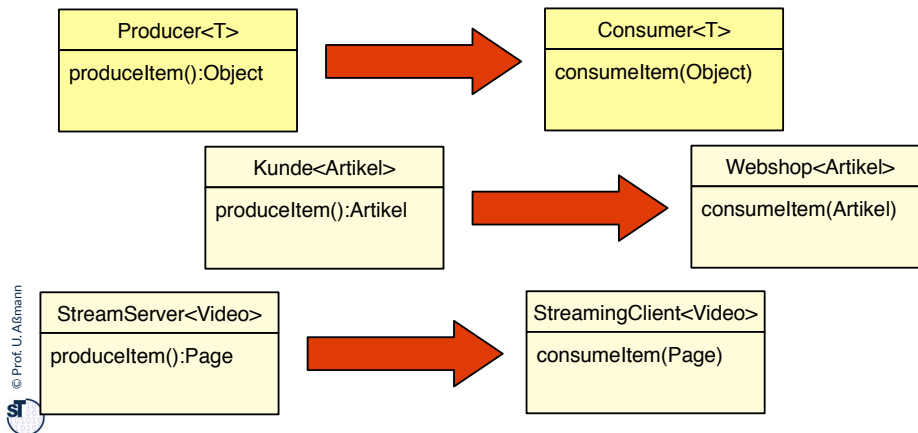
Producer<T>

produceItem():Object

Consumer<T>

consumeItem(Object)

Kunde<Artikel>

produceItem():Artikel

Webshop<Artikel>

consumeItem(Artikel)

StreamServer<Video>

produceItem():Page

StreamingClient<Video>

consumeItem(Page)

© Prof. U. Aßmann

ST